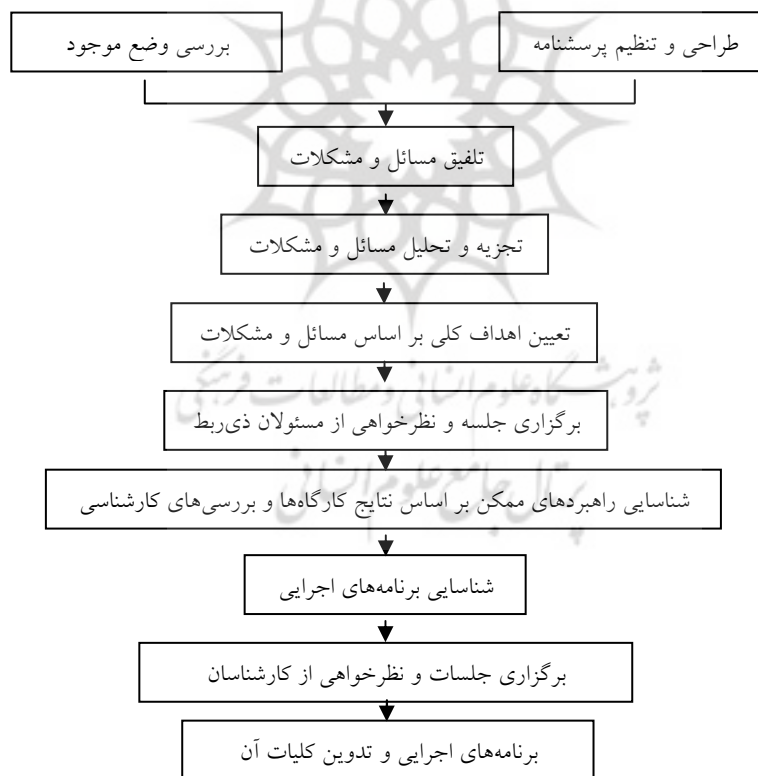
طراحی و تنظیم پرسشنامه

بررسی وضع موجود

تلفیق مسائل و مشکلات

تجزیه و تحلیل مسائل و مشکلات

تعیین اهداف کلی بر اساس مسائل و مشکلات

برگزاری جلسه و نظرخواهی از مسئولان ذی‌ربط

شناسایی راهبردهای ممکن بر اساس نتایج کارگاه‌ها و بررسی‌های کارشناسی

شناسایی برنامه‌های اجرایی

برگزاری جلسات و نظرخواهی از کارشناسان

برنامه‌های اجرایی و تدوین کلیات آن

پژوهشگاه علوم انسانی و مطالعات فرهنگی
پرتال جامع علوم انسانی